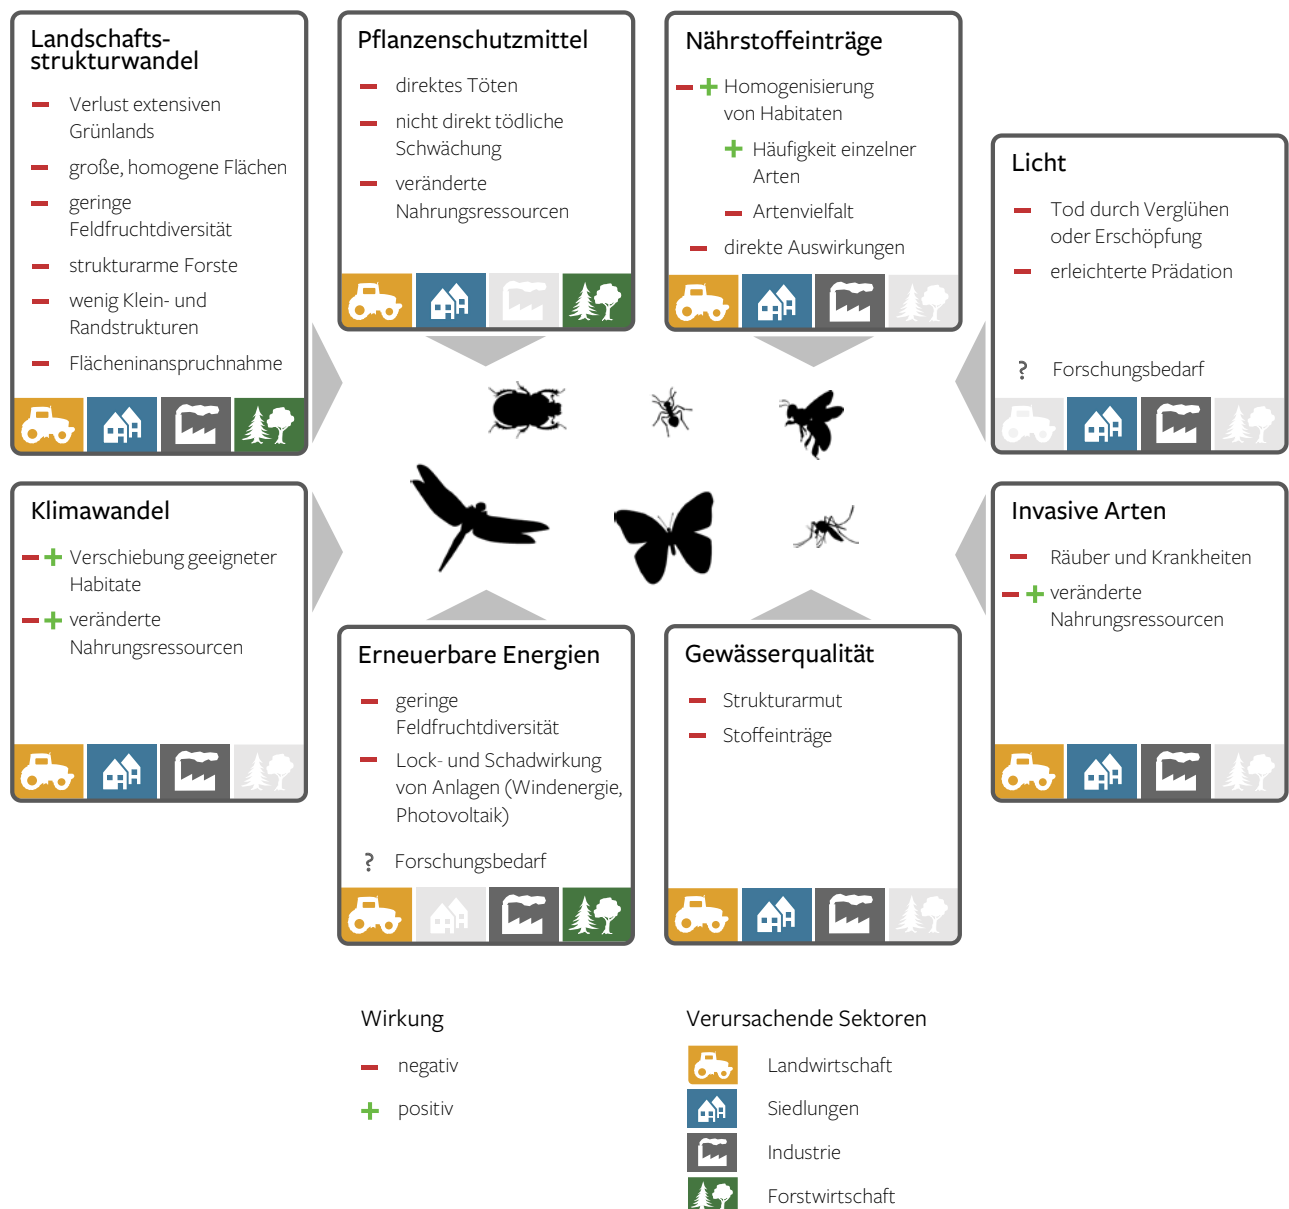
Landschafts-strukturwandel

– Verlust extensiven Grünlands
– große, homogene Flächen
– geringe Feldfruchtdiversität
– strukturarme Forste
– wenig Klein- und Randstrukturen
– Flächeninanspruchnahme

Pflanzenschutzmittel

– direktes Töten
– nicht direkt tödliche Schwächung
– veränderte Nahrungsressourcen

Nährstoffeinträge

– + Homogenisierung von Habitaten
+ Häufigkeit einzelner Arten
– Artenvielfalt
– direkte Auswirkungen

Licht

– Tod durch Verglühen oder Erschöpfung
– erleichterte Prädation

? Forschungsbedarf

Klimawandel

– + Verschiebung geeigneter Habitate
– + veränderte Nahrungsressourcen

Erneuerbare Energien

– geringe Feldfruchtdiversität
– Lock- und Schadwirkung von Anlagen (Windenergie, Photovoltaik)

? Forschungsbedarf

Gewässerqualität

– Strukturarmut
– Stoffeinträge

Invasive Arten

– Räuber und Krankheiten
– + veränderte Nahrungsressourcen

Wirkung
– negativ
+ positiv

Verursachende Sektoren
Landwirtschaft
Siedlungen
Industrie
Forstwirtschaft